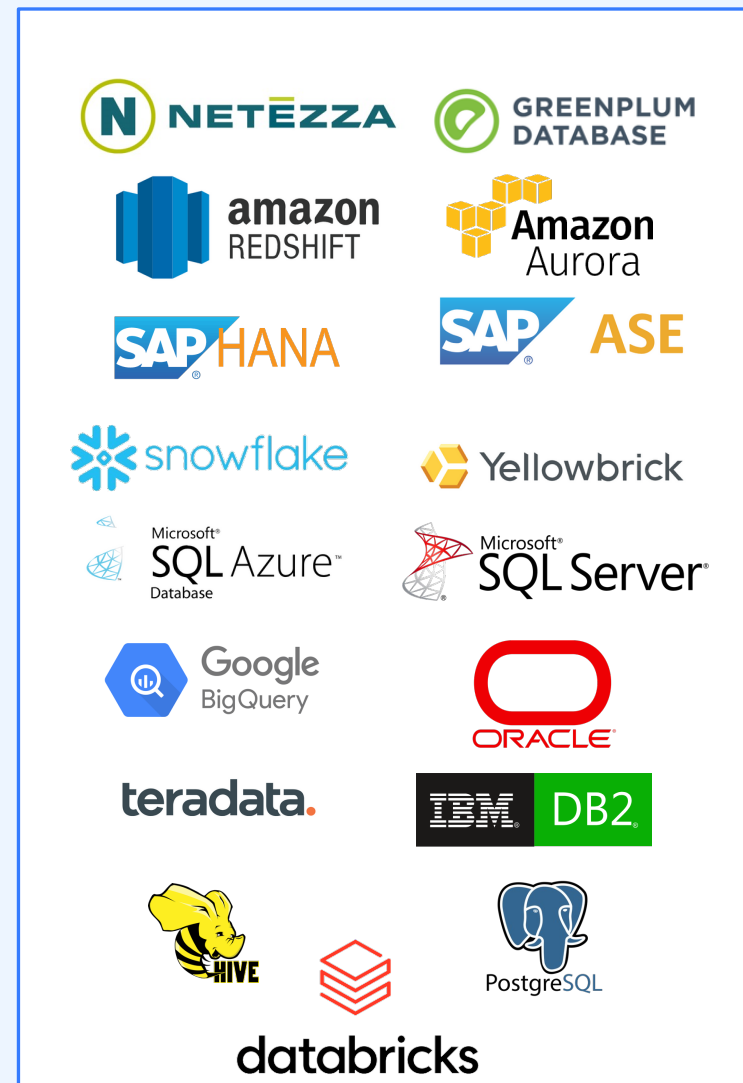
N NETĒZZA

GREENPLUM DATABASE

amazon REDSHIFT

Amazon Aurora

SAP HANA

SAP ASE

snowflake

Yellowbrick

Microsoft SQL Azure Database

Microsoft SQL Server

Google BigQuery

ORACLE

teradata.

IBM DB2

HIVE

PostgreSQL

databricks